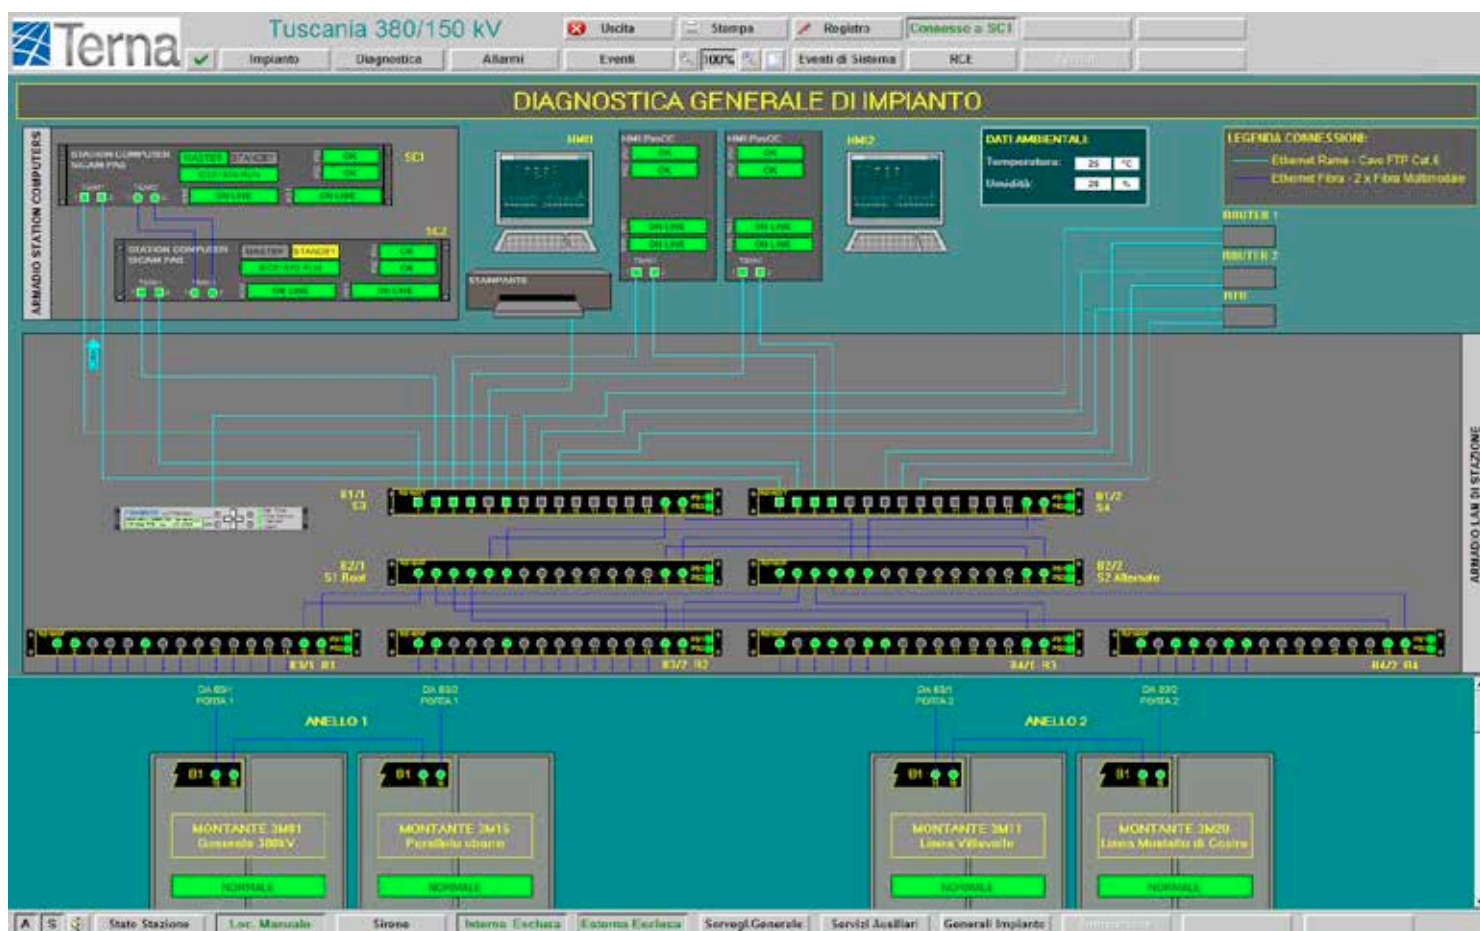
Terna

Tuscania 380/150 kV

Uscita

Stampa

Registra

Connesso a SC1

Impianto

Diagnostica

Allarmi

Eventi

100%

Eventi di Sistema

RCE

DIAGNOSTICA GENERALE DI IMPIANTO

ARMADIO STATION COMPUTERS

STATION COMPUTER SICAM PAS

MASTER

STANDBY

OK

OK

ON LINE

ON LINE

SC1

SC2

STATION COMPUTER SICAM PAS

MASTER

STANDBY

OK

OK

ON LINE

ON LINE

HMI1

HMI PowCC

OK

OK

ON LINE

ON LINE

HMI PowCC

OK

OK

ON LINE

ON LINE

HMI2

STAMPANTE

DATI AMBIENTALI

Temperatura: 25 °C

Umidità: 28 %

LEGENDA CONNESSIONI:

Ethernet Rame - Cavo FTP Cat.6

Ethernet Fibra - 2 x Fibra Multimodale

ROUTER 1

ROUTER 2

RTU

B1/1 S3

B1/2 S4

B2/1 S1 Root

B2/2 S2 Alternate

B3/1 R1

B3/2 R2

B4/1 R3

B4/2 R4

ARMADIO LAN DI STAZIONE

DA B3/1 PORTA 1

DA B3/2 PORTA 1

ANELLO 1

DA B4/1 PORTA 2

DA B4/2 PORTA 2

ANELLO 2

B1

B1

B1

B1

MONTANTE 3M01 Generale 380kV

MONTANTE 3M15 Parallelo sbarre

MONTANTE 3M11 Linea Villavalle

MONTANTE 3M20 Linea Montalto di Castro

NORMALE

NORMALE

NORMALE

NORMALE

A

S

Stato Stazione

Loc. Manuale

Sirene

Interno Escluso

Esterno Escluso

Sorvegl.Generale

Servizi Ausiliari

Generali Impianto